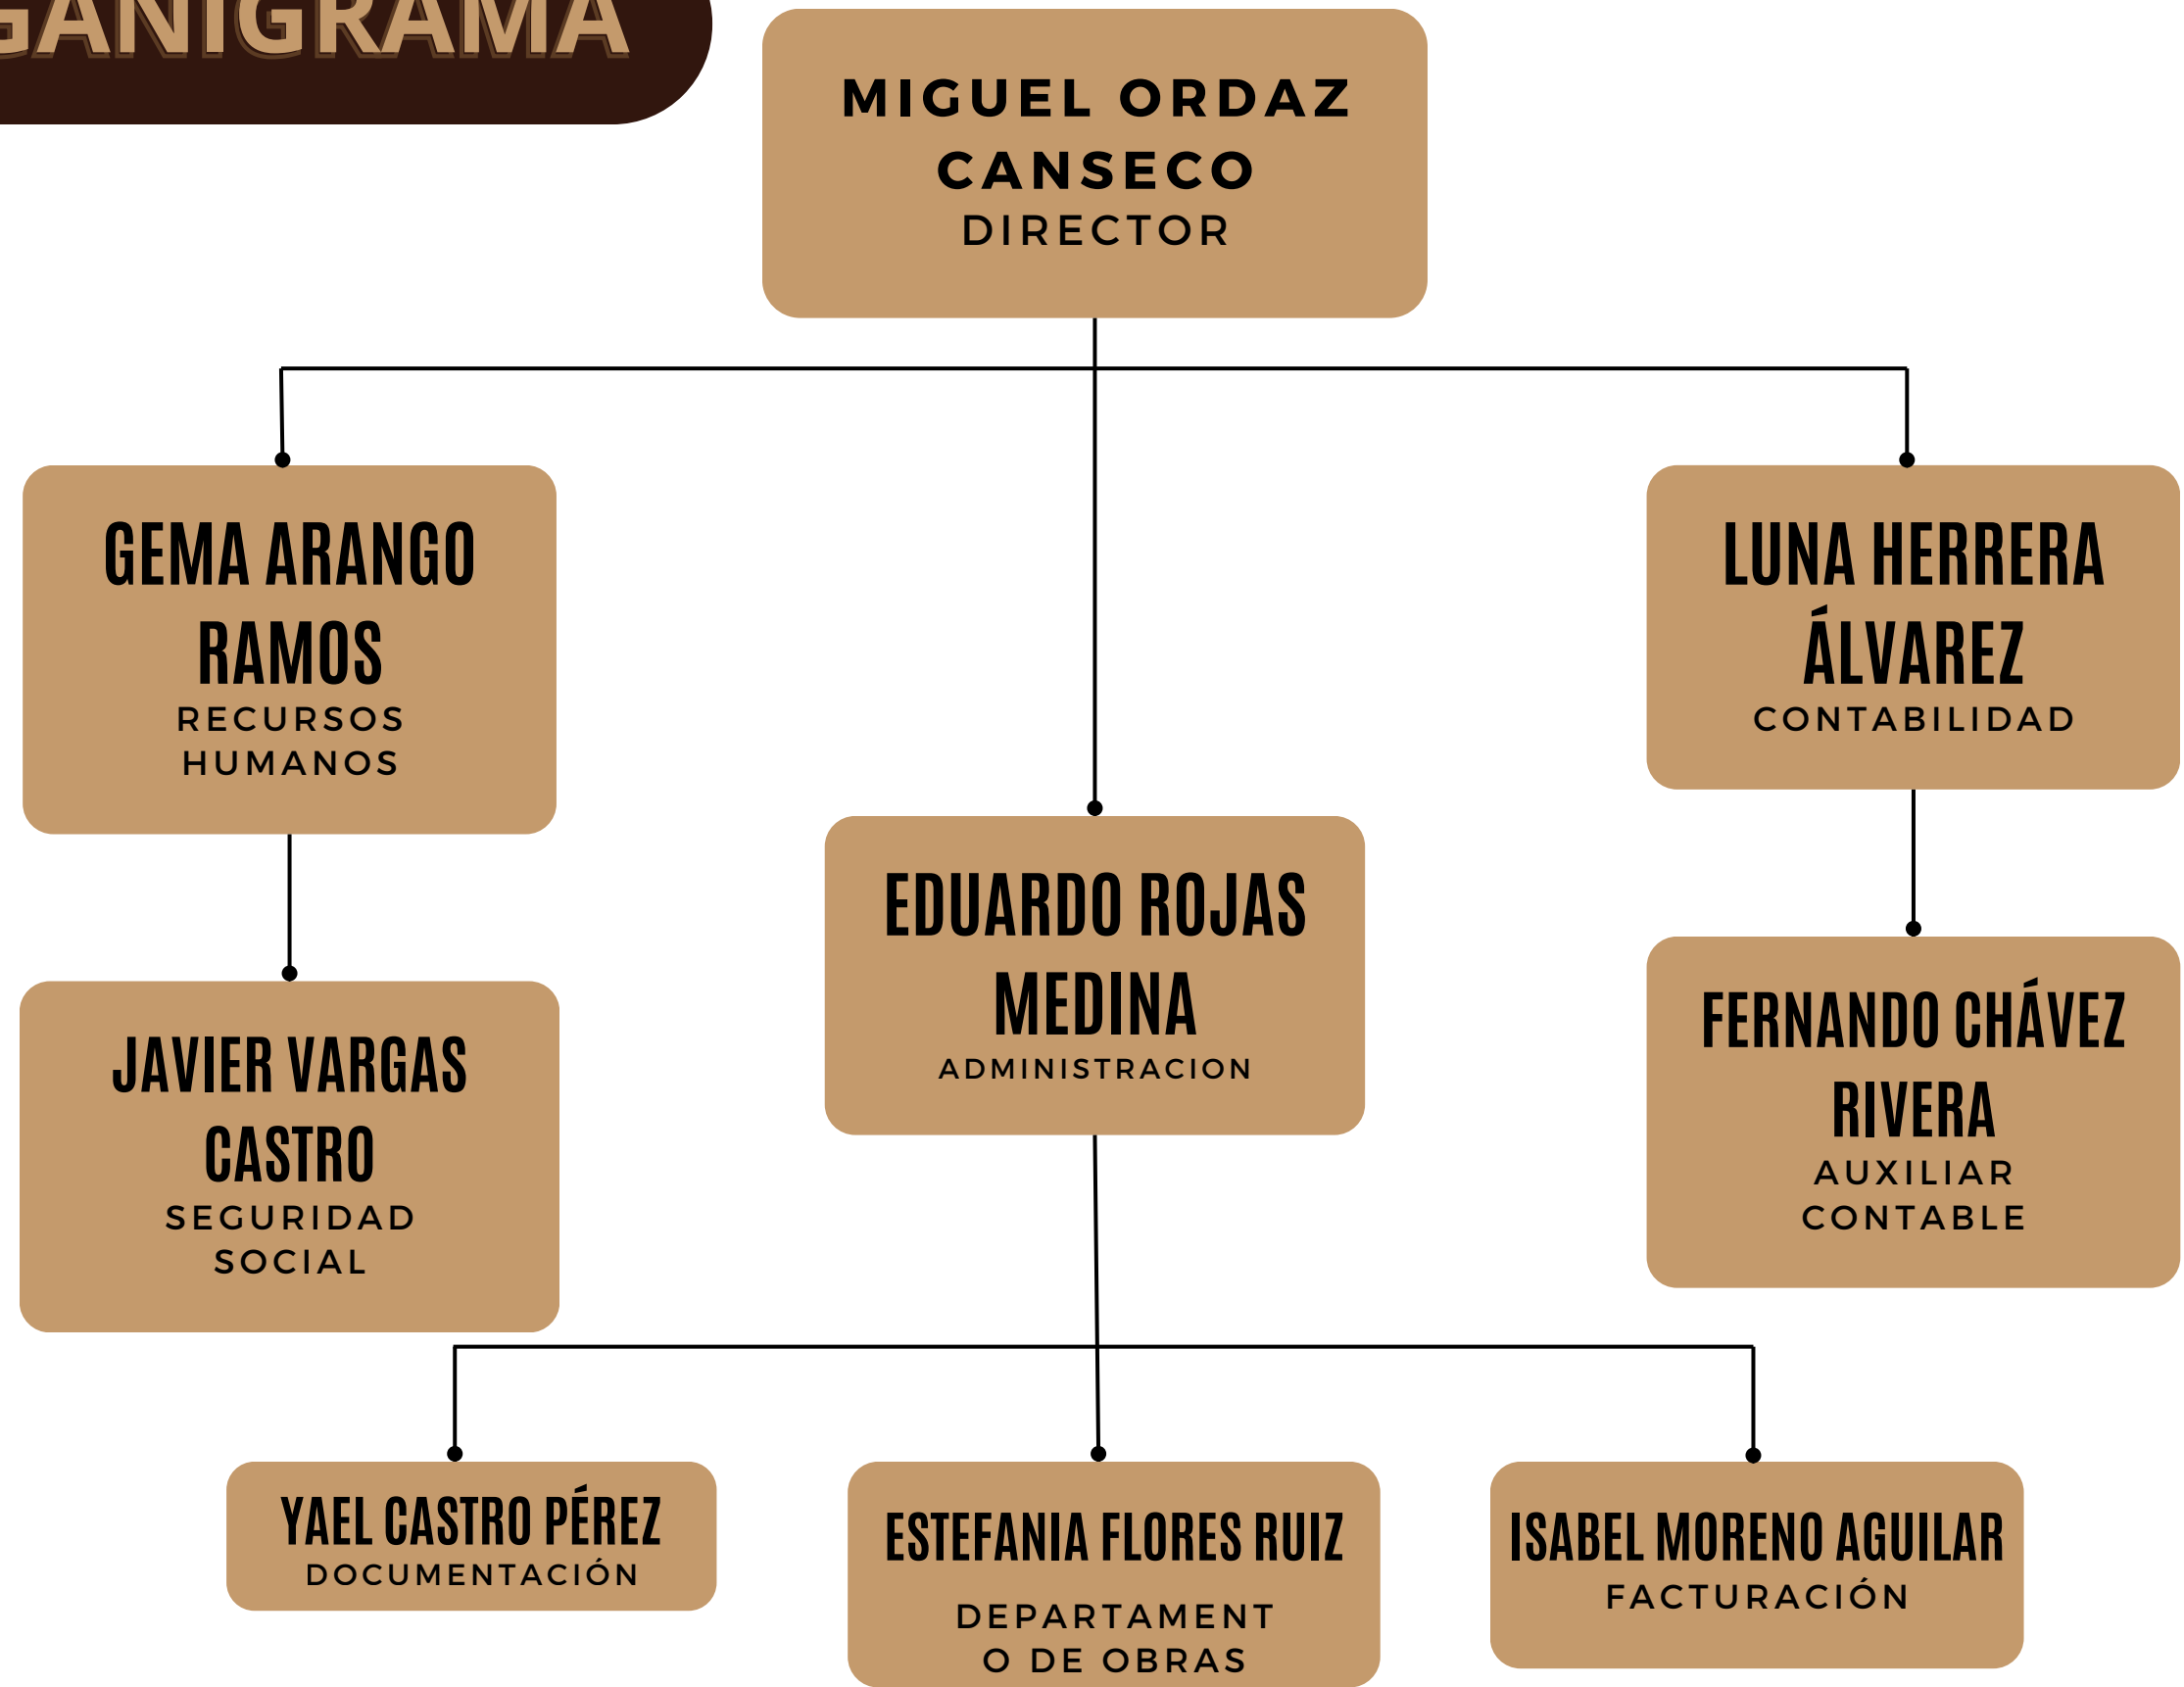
GANIGRAMA

MIGUEL ORDAZ CANSECO
DIRECTOR

GEMA ARANGO RAMOS
RECURSOS HUMANOS

LUNA HERRERA ÁLVAREZ
CONTABILIDAD

EDUARDO ROJAS MEDINA
ADMINISTRACION

JAVIER VARGAS CASTRO
SEGURIDAD SOCIAL

FERNANDO CHÁVEZ RIVERA
AUXILIAR CONTABLE

YAEL CASTRO PÉREZ
DOCUMENTACIÓN

ESTEFANIA FLORES RUIZ
DEPARTAMENT O DE OBRAS

ISABEL MORENO AGUILAR
FACTURACIÓN